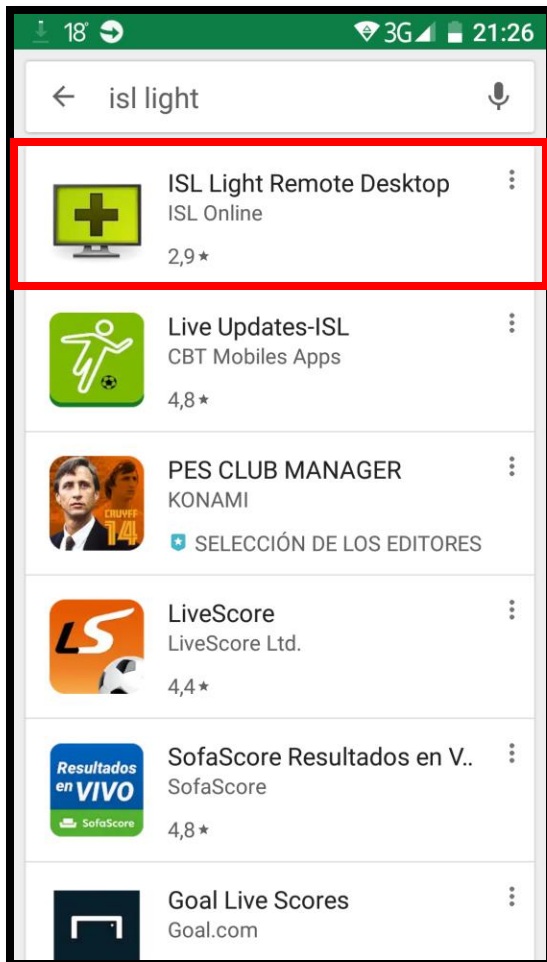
18° 3G 21:26

isl light

ISL Light Remote Desktop
ISL Online
2,9 ★

Live Updates-ISL
CBT Mobiles Apps
4,8 ★

CRUYFF 14
PES CLUB MANAGER
KONAMI
SELECCIÓN DE LOS EDITORES

LS
LiveScore
LiveScore Ltd.
4,4 ★

Resultados en VIVO
SofaScore
SofaScore Resultados en V..
SofaScore
4,8 ★

Goal Live Scores
Goal.com